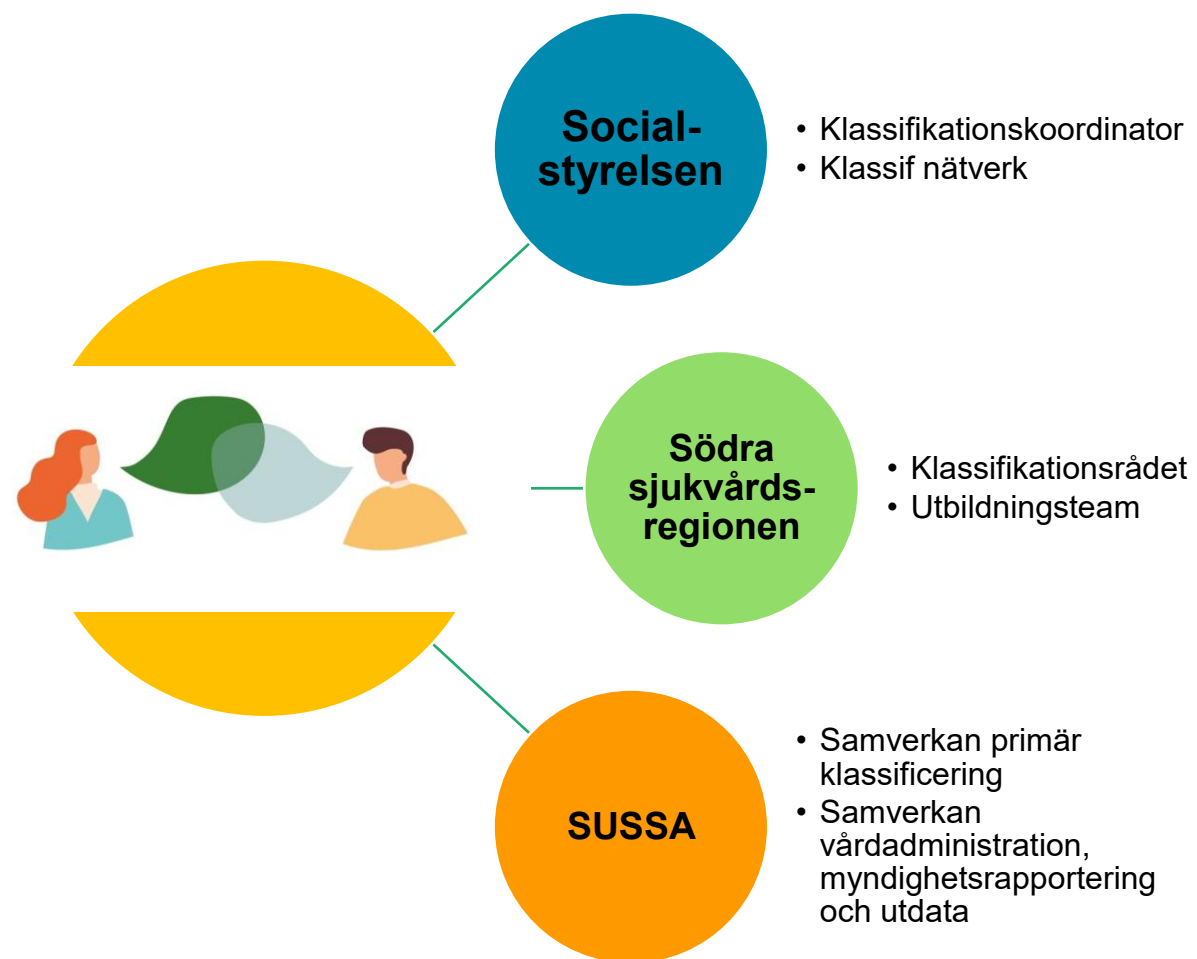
Social-styrelsen

• Klassifikationskoordinator
• Klassif nätverk

Södra sjukvårds-regionen

• Klassifikationsrådet
• Utbildningsteam

SUSSA

• Samverkan primär klassificering
• Samverkan vårdadministration, myndighetsrapportering och utdata